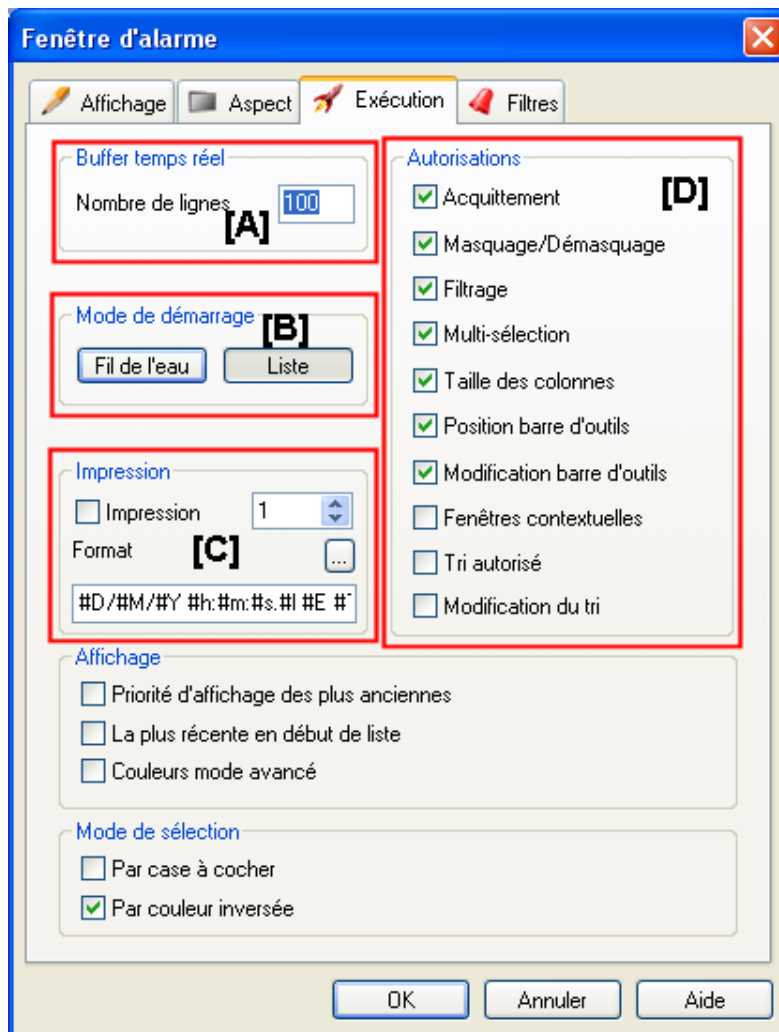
Fenêtre d'alarme

Affichage | Aspect | Exécution | Filtres

Buffer temps réel
Nombre de lignes 100
[A]

Mode de démarrage
[B]
Fil de l'eau | Liste

Impression
Impression 1
Format
[C]
...
#D/#M/#Y #h:#m:#s.#l #E #

Autorisations
[D]
Acquittement
Masquage/Démasquage
Filtrage
Multi-sélection
Taille des colonnes
Position barre d'outils
Modification barre d'outils
Fenêtres contextuelles
Tri autorisé
Modification du tri

Affichage
Priorité d'affichage des plus anciennes
La plus récente en début de liste
Couleurs mode avancé

Mode de sélection
Par case à cocher
Par couleur inversée

OK | Annuler | Aide